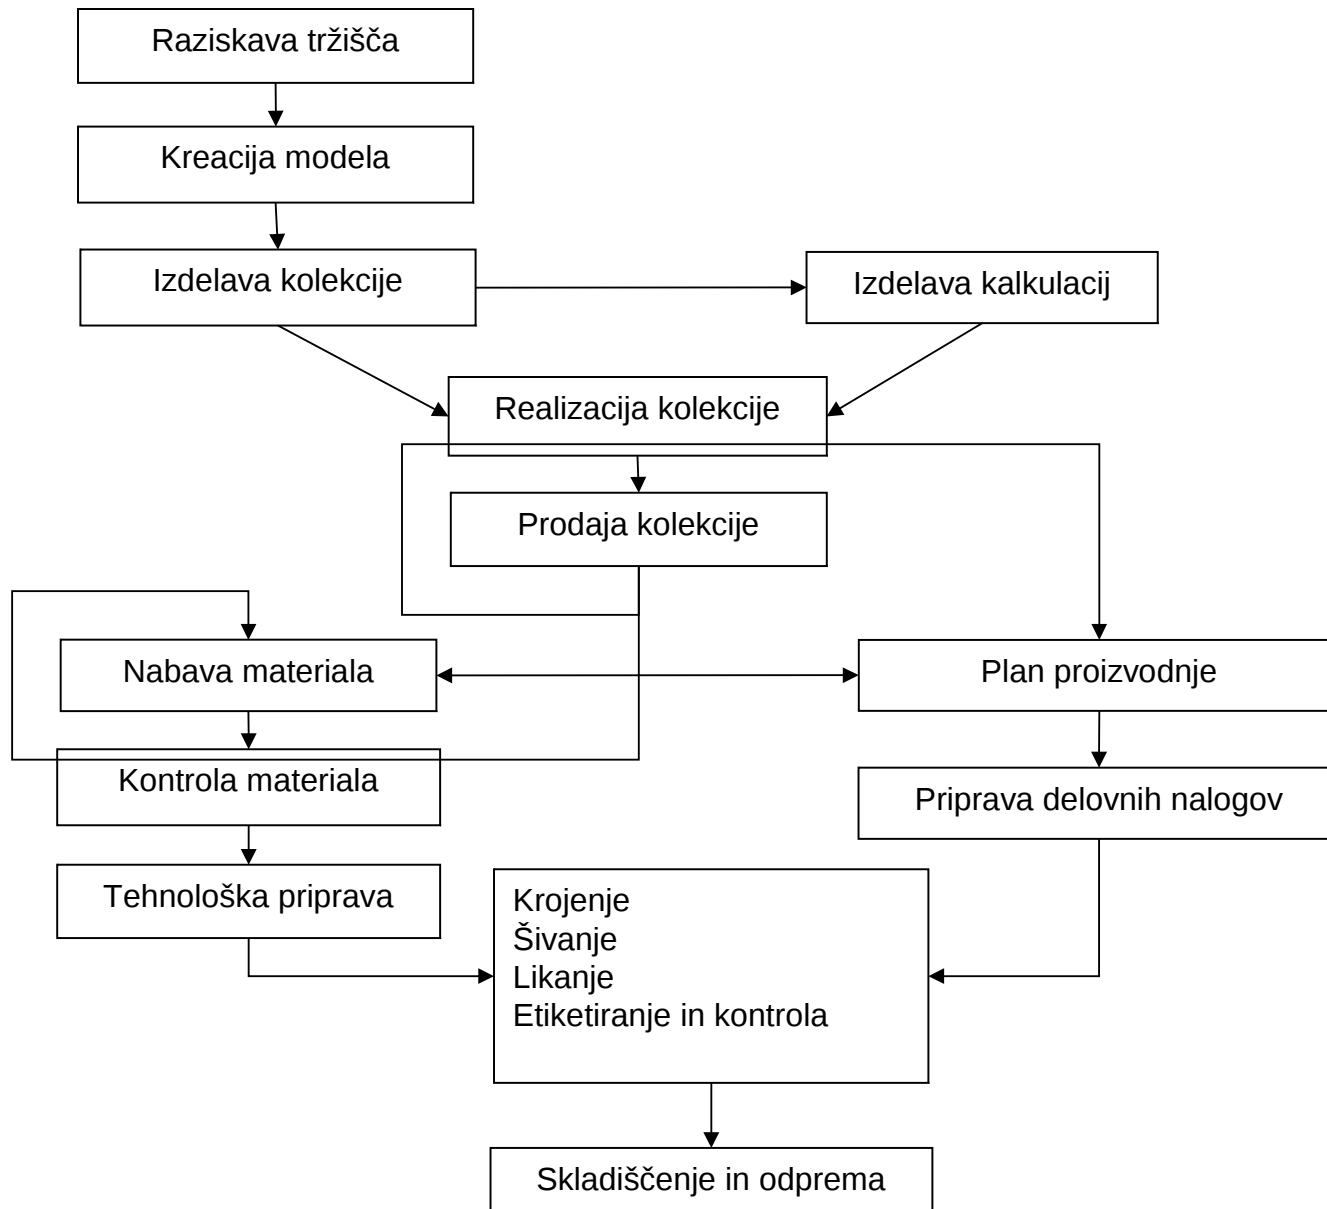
Raziskava tržišča

Kreacija modela

Izdelava kolekcije

Izdelava kalkulacij

Realizacija kolekcije

Prodaja kolekcije

Nabava materiala

Plan proizvodnje

Kontrola materiala

Priprava delovnih nalogov

Tehnološka priprava

Krojenje
Šivanje
Likanje
Etiketiranje in kontrola

Skladiščenje in odprema